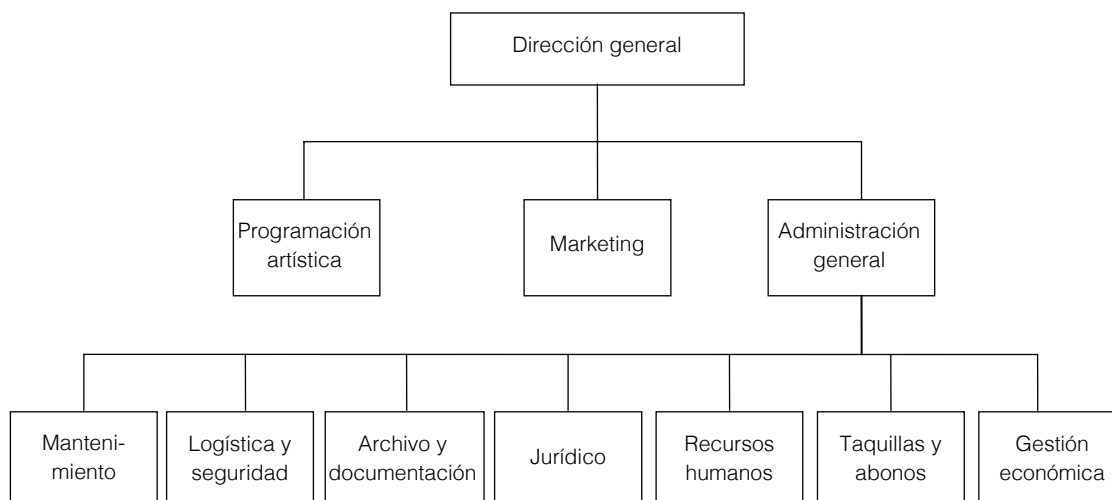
Dirección general

Programación artística

Marketing

Administración general

Mantenimiento

Logística y seguridad

Archivo y documentación

Jurídico

Recursos humanos

Taquillas y abonos

Gestión económica